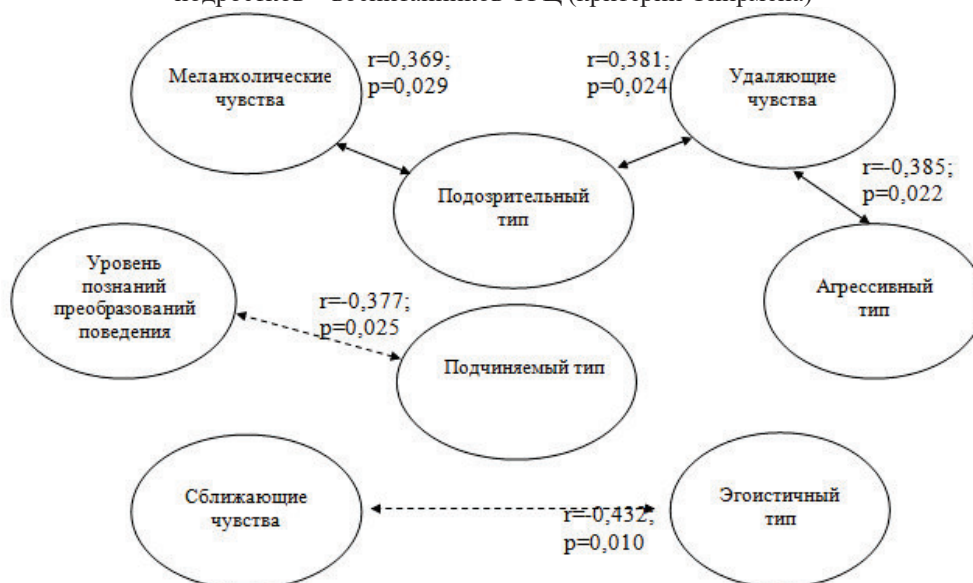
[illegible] воспитанников СВЦ (критерий Спирмена)

Меланхолические чувства

r=0,369; p=0,029

r=0,381; p=0,024

Удаляющие чувства

Подозрительный тип

r=-0,385; p=0,022

Уровень познаний преобразований поведения

r=-0,377; p=0,025

Агрессивный тип

Подчиняемый тип

Сближающие чувства

r=-0,432; p=0,010

Эгоистичный тип